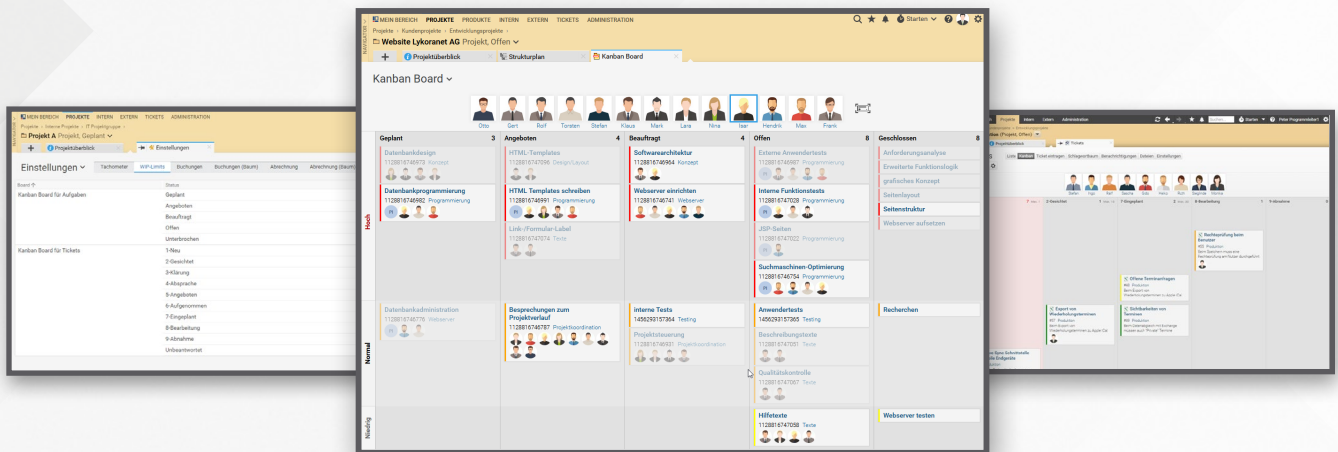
MEIN BEREICH PROJEKTE INTERN EXTERN TICKETS ADMINISTRATION
Projekte › Interne Projekte › IT Projektgruppe
Projekt A Projekt, Geplant
Projektüberblick
Einstellungen
Einstellungen
Tachometer WIP-Limits Buchungen Buchungen (Baum) Abrechnung Abrechnung (Baum)

| Board | Status |
|---|---|
| Kanban Board für Aufgaben | Geplant |
| | Angeboten |
| | Beauftragt |
| | Offen |
| | Unterbrochen |
| Kanban Board für Tickets | 1-Neu |
| | 2-Gesichtet |
| | 3-Klärung |
| | 4-Absprache |
| | 5-Angeboten |
| | 6-Aufgenommen |
| | 7-Eingeplant |
| | 8-Bearbeitung |
| | 9-Abnahme |
| | Unbeantwortet |

MEIN BEREICH PROJEKTE PRODUKTE INTERN EXTERN TICKETS ADMINISTRATION
Starten
Projekte › Kundenprojekte › Entwicklungsprojekte ›
Website Lykoranet AG Projekt, Offen
Projektüberblick Strukturplan Kanban Board
Kanban Board
Otto Gert Rolf Torsten Stefan Klaus Mark Lara Nina Isar Hendrik Max Frank

Geplant 3
Angeboten 4
Beauftragt 4
Offen 8
Geschlossen 8

Hoch
Datenbankdesign
112881674697 Konzept
Datenbankprogrammierung
112881674982 Programmierung
HTML-Templates
112881674709 Design/Layout
HTML Templates schreiben
112881674991 Programmierung
Link-/Formular-Label
112881674704 Texte
Softwarearchitektur
112881674964 Konzept
Webserver einrichten
112881674741 Webserver
Externe Anwendertests
112881674987 Programmierung
Interne Funktionstests
112881677028 Programmierung
JSP-Seiten
112881677022 Programmierung
Suchmaschinen-Optimierung
112881674754 Programmierung
Anforderungsanalyse
Erweiterte Funktionslogik
grafisches Konzept
Seitenlayout
Seitenstruktur
Webserver aufsetzen

Normal
Datenbankadministration
112881674776 Webserver
Besprechungen zum Projektverlauf
112881674787 Projektkoordination
interne Tests
1456293157364 Testing
Projektsteuerung
112881674693 Projektkoordination
Anwendertests
1456293157365 Testing
Beschreibungstexte
112881677051 Texte
Qualitätskontrolle
112881677067 Texte
Recherchen

Niedrig
Hilfetexte
112881677058 Texte
Webserver testen

Projekte Intern Extern Administration
Starten
Peter Programmierer
Projekt, Offen
Projektüberblick Tickets
Liste Kanban Ticket eintragen Schlagwortbaum Benachrichtigungen Dateien Einstellungen
2-Gesichtet 7-Eingeplant 8-Bearbeitung 9-Abnahme
Rechteprüfung beim Benutzer
Offene Terminanfragen
Export von Wiederholungsterminen
Schließzeiten von Terminen
Production